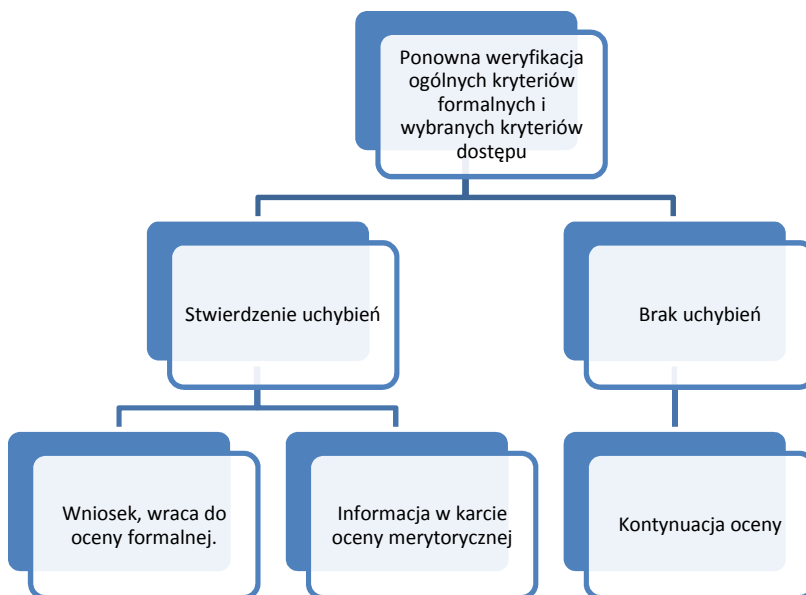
Ponowna weryfikacja ogólnych kryteriów formalnych i wybranych kryteriów dostępu

Stwierdzenie uchybień

Brak uchybień

Wniosek, wraca do oceny formalnej.

Informacja w karcie oceny merytorycznej

Kontynuacja oceny